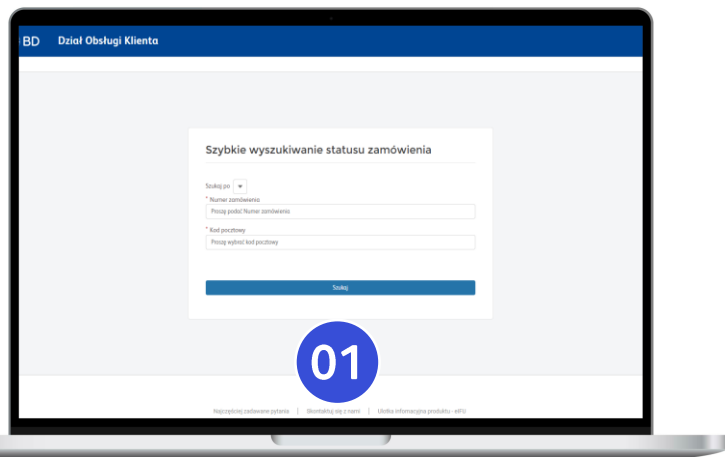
BD Dział Obsługi Klienta

Szybkie wyszukiwanie statusu zamówienia

Szukaj po

* Numer zamówienia

Proszę podać Numer zamówienia

* Kod pocztowy

Proszę wybrać kod pocztowy

Szukaj

01

Najczęściej zadawane pytania | Skontaktuj się z nami | Ulotka informacyjna produktu - eIFU